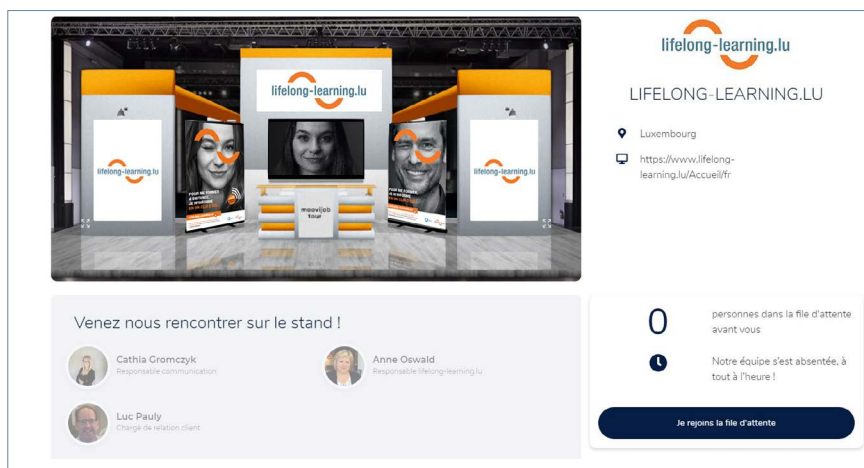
lifelong-learning.lu

lifelong-learning.lu

lifelong-learning.lu

POUR ME FORMER À DISTANCE, JE M'INFORME EN UN CLIC

POUR ME FORMER, JE M'INFORME EN UN CLIC

moovijob tour

lifelong-learning.lu

LIFELONG-LEARNING.LU

Luxembourg

https://www.lifelong-learning.lu/Accueil/fr

Venez nous rencontrer sur le stand !

Cathia Gromczyk
Responsable communication

Anne Oswald
Responsable lifelong-learning.lu

Luc Pauly
Chargé de relation client

0

personnes dans la file d'attente avant vous

Notre équipe s'est absentée, à tout à l'heure !

Je rejoins la file d'attente